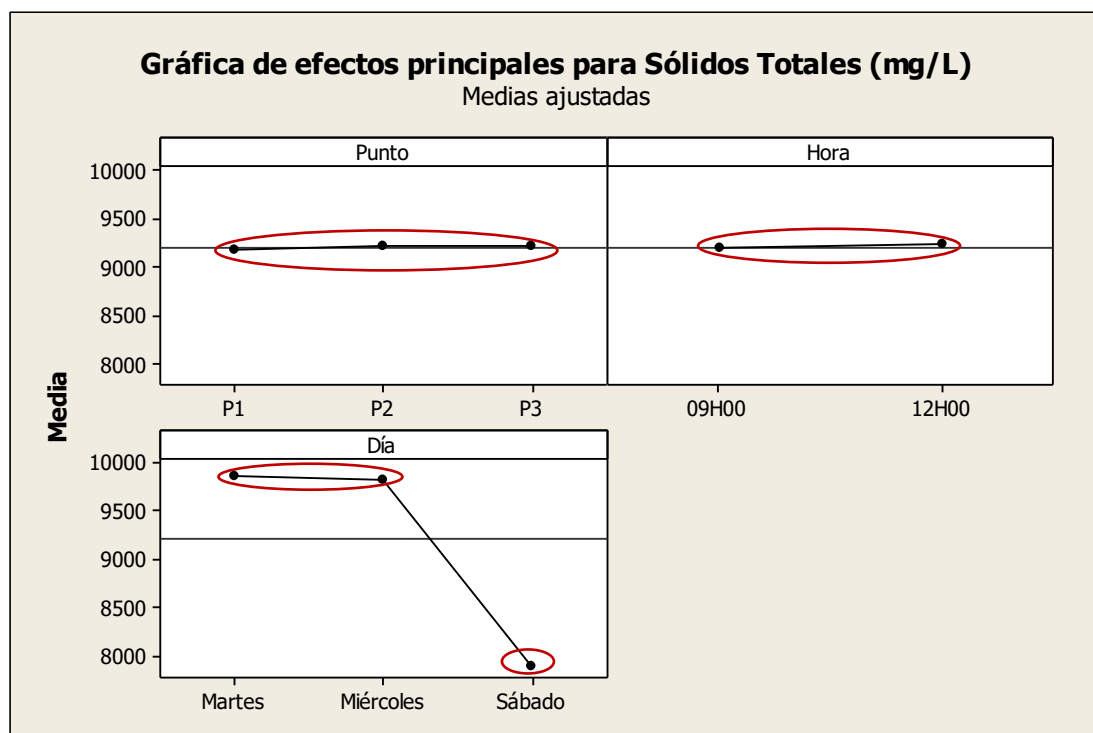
Gráfica de efectos principales para Sólidos Totales (mg/L)
Medias ajustadas

Punto

Hora

10000
9500
9000
8500
8000

P1 P2 P3

09H00 12H00

Media

Día

10000
9500
9000
8500
8000

Martes Miércoles Sábado